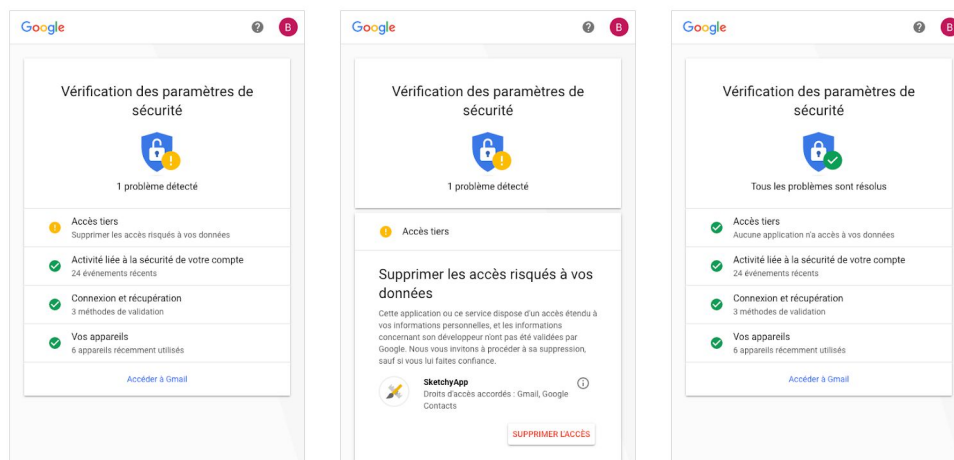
Google B

Vérification des paramètres de sécurité

1 problème détecté

Accès tiers
Supprimer les accès risqués à vos données

Activité liée à la sécurité de votre compte
24 événements récents

Connexion et récupération
3 méthodes de validation

Vos appareils
6 appareils récemment utilisés

Accéder à Gmail

Google B

Vérification des paramètres de sécurité

1 problème détecté

Accès tiers

Supprimer les accès risqués à vos données

Cette application ou ce service dispose d'un accès étendu à vos informations personnelles, et les informations concernant son développeur n'ont pas été validées par Google. Nous vous invitons à procéder à sa suppression, sauf si vous lui faites confiance.

SketchyApp
Droits d'accès accordés : Gmail, Google Contacts

SUPPRIMER L'ACCÈS

Google B

Vérification des paramètres de sécurité

Tous les problèmes sont résolus

Accès tiers
Aucune application n'a accès à vos données

Activité liée à la sécurité de votre compte
24 événements récents

Connexion et récupération
3 méthodes de validation

Vos appareils
6 appareils récemment utilisés

Accéder à Gmail